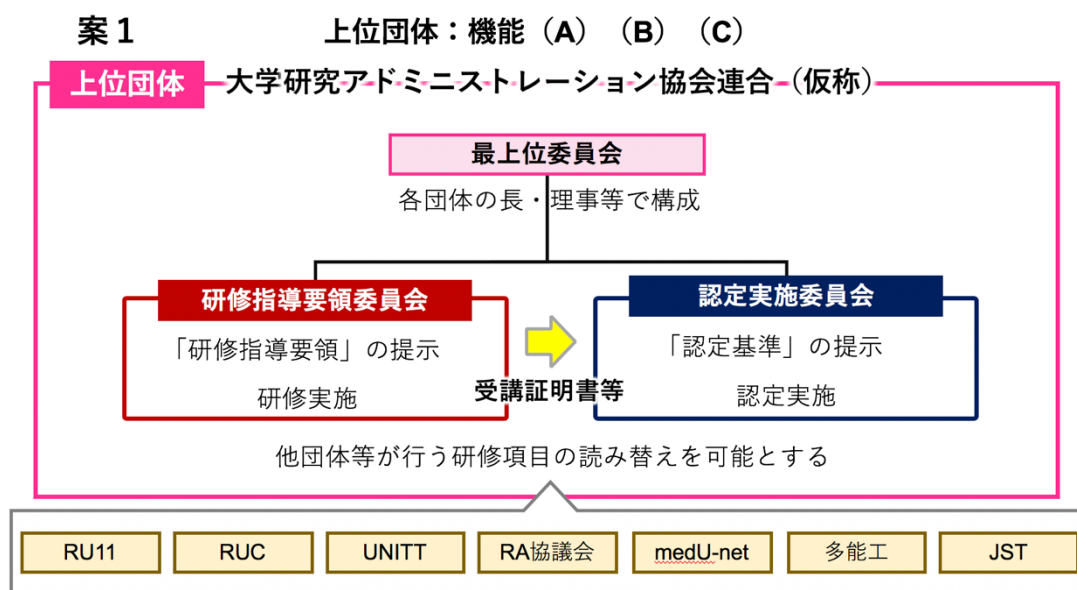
案１

上位団体：機能（A）（B）（C）

上位団体

大学研究アドミニストレーション協会連合（仮称）

最上位委員会

各団体の長・理事等で構成

研修指導要領委員会

「研修指導要領」の提示

研修実施

受講証明書等

認定実施委員会

「認定基準」の提示

認定実施

他団体等が行う研修項目の読み替えを可能とする

RU11

RUC

UNITT

RA協議会

medU-net

多能工

JST